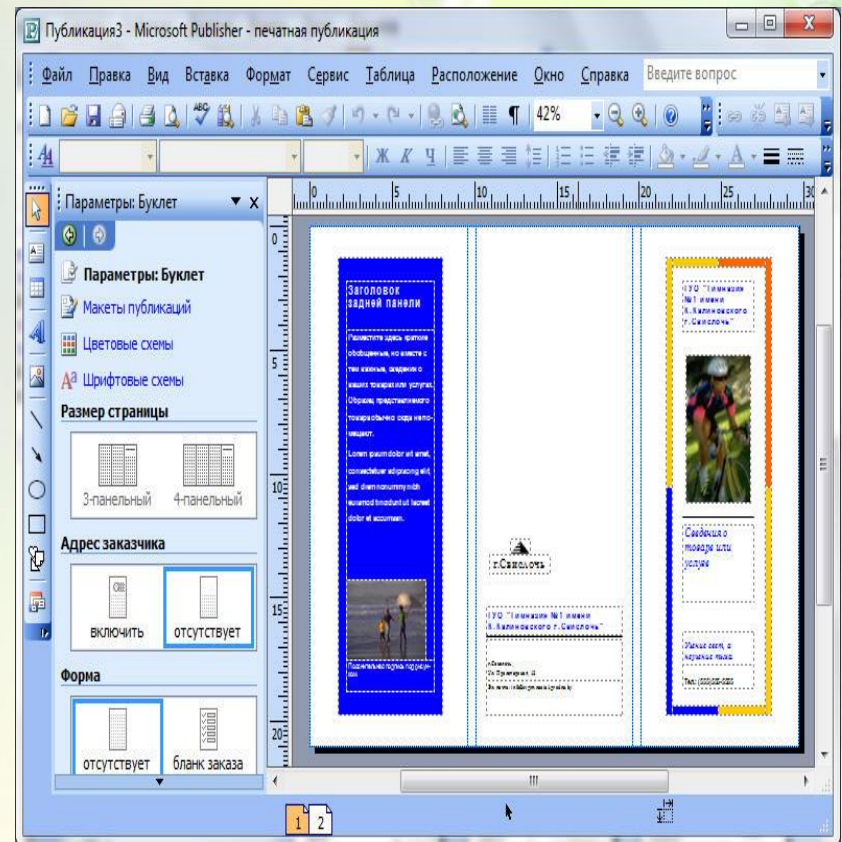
Публикация3 - Microsoft Publisher - печатная публикация

Файл Правка Вид Вставка Формат Сервис Таблица Расположение Окно Справка Введите вопрос

42%

Ж К Ч

Параметры: Буклет

Параметры: Буклет
Макеты публикаций
Цветовые схемы
Шрифтовые схемы

Размер страницы
3-панельный 4-панельный

Адрес заказчика
включить отсутствует

Форма
отсутствует бланк заказа

Заголовок задней панели

Поместите здесь краткие обобщенные, но вместе с тем важные, сведения о ваших товарах или услугах. Обычно, представляемого товара обычно сюда не помещают.

Lorem ipsum dolor sit amet, consectetuer adipiscing elit, sed diam nonummy nibh euismod tincidunt ut laoreet dolor et accumsan.

Подпись под рисунком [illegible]

г.Свислочь

ГУО "Гимназия №1 имени В.Калиновского г.Свислочь"

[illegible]

ГУО "Гимназия №1 имени К.Калиновского г.Свислочь"

Сведения о товаре или услуге

Наше имя, а лучше имя

Тел.: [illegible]

0 5 10 15 20 25 30

1 2